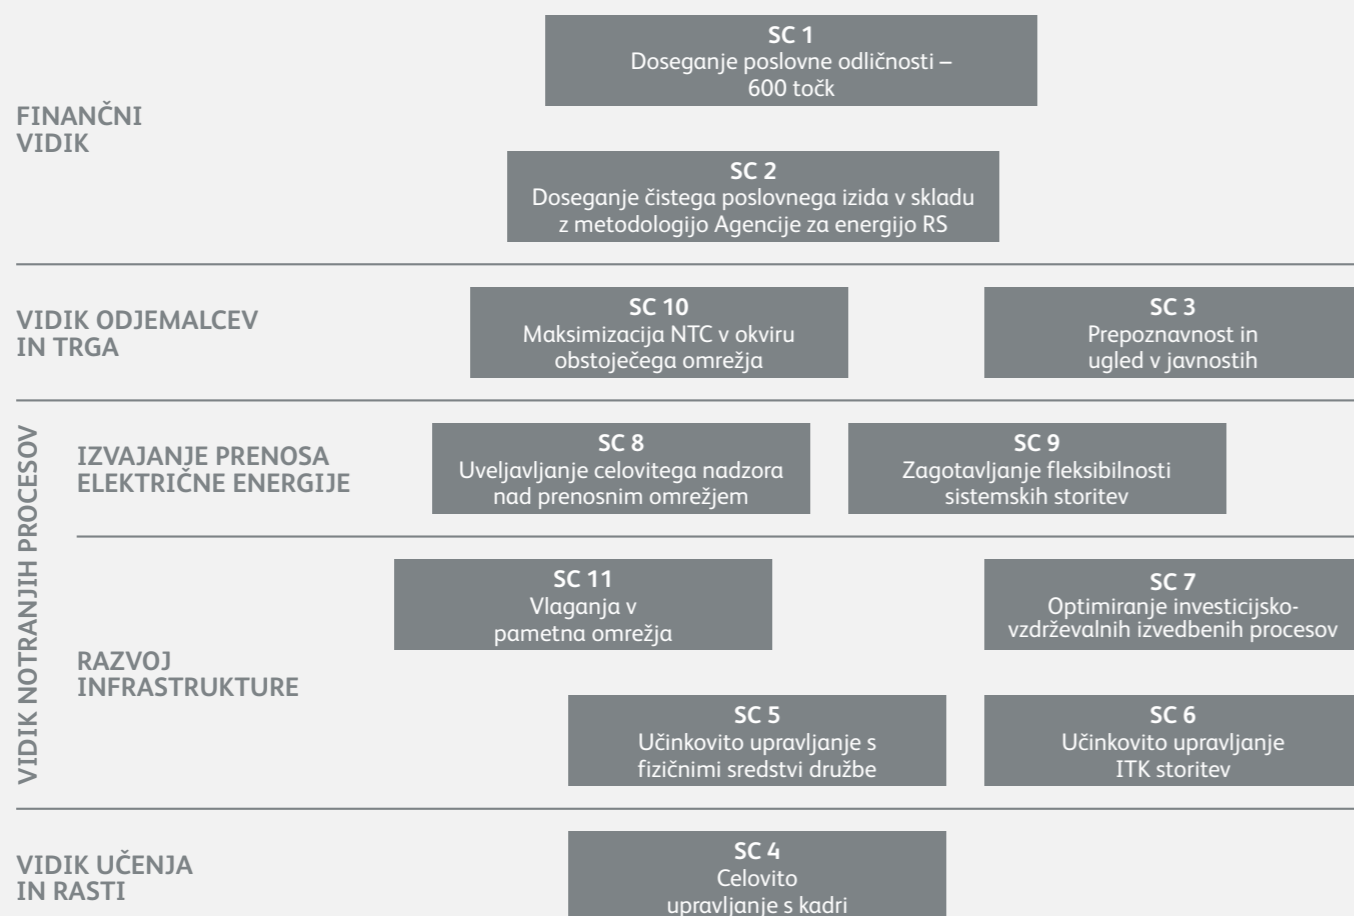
FINANČNI VIDIK

SC 1
Doseganje poslovne odličnosti – 600 točk

SC 2
Doseganje čistega poslovnega izida v skladu z metodologijo Agencije za energijo RS

VIDIK ODJEMALCEV IN TRGA

SC 10
Maksimizacija NTC v okviru obstoječega omrežja

SC 3
Prepoznavnost in ugled v javnostih

VIDIK NOTRANJIH PROCESOV

IZVAJANJE PRENOSA ELEKTRIČNE ENERGIJE

SC 8
Uveljavljanje celovitega nadzora nad prenosnim omrežjem

SC 9
Zagotavljanje fleksibilnosti sistemskih storitev

RAZVOJ INFRASTRUKTURE

SC 11
Vlaganja v pametna omrežja

SC 7
Optimiranje investicijsko-vzdrževalnih izvedbenih procesov

SC 5
Učinkovito upravljanje s fizičnimi sredstvi družbe

SC 6
Učinkovito upravljanje ITK storitev

VIDIK UČENJA IN RASTI

SC 4
Celovito upravljanje s kadri